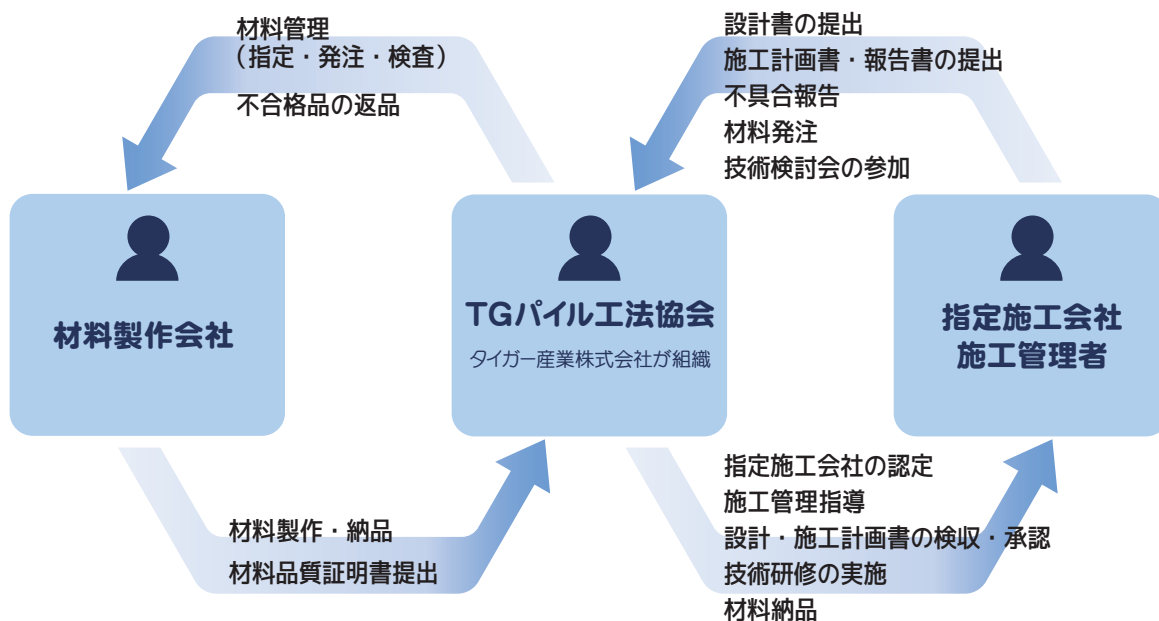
材料管理
（指定・発注・検査）
不合格品の返品

設計書の提出
施工計画書・報告書の提出
不具合報告
材料発注
技術検討会の参加

材料製作会社

TGパイル工法協会
タイガー産業株式会社が組織

指定施工会社
施工管理者

材料製作・納品
材料品質証明書提出

指定施工会社の認定
施工管理指導
設計・施工計画書の検収・承認
技術研修の実施
材料納品